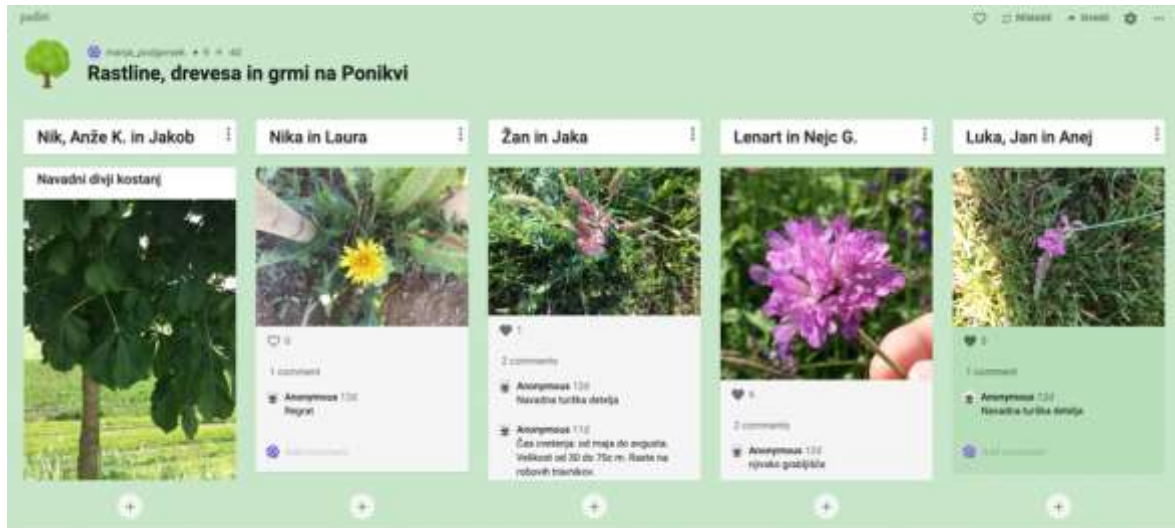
padlet

mateja_podgornsek • 6 • 40

Rastline, drevesa in grmi na Ponikvi

Nik, Anže K. in Jakob

Navadni divji kostanj

Nika in Laura

0

1 comment

Anonymous 13d
Regrat

Add comment

Žan in Jaka

1

2 comments

Anonymous 13d
Navadna turška detelja

Anonymous 11d
Čas cvetenja: od maja do avgusta. Velikost od 30 do 75c m. Raste na robovih travnikov.

Lenart in Nejc G.

6

2 comments

Anonymous 13d
njivsko grabljišče

Luka, Jan in Anej

2

1 comment

Anonymous 13d
Navadna turška detelja

Add comment